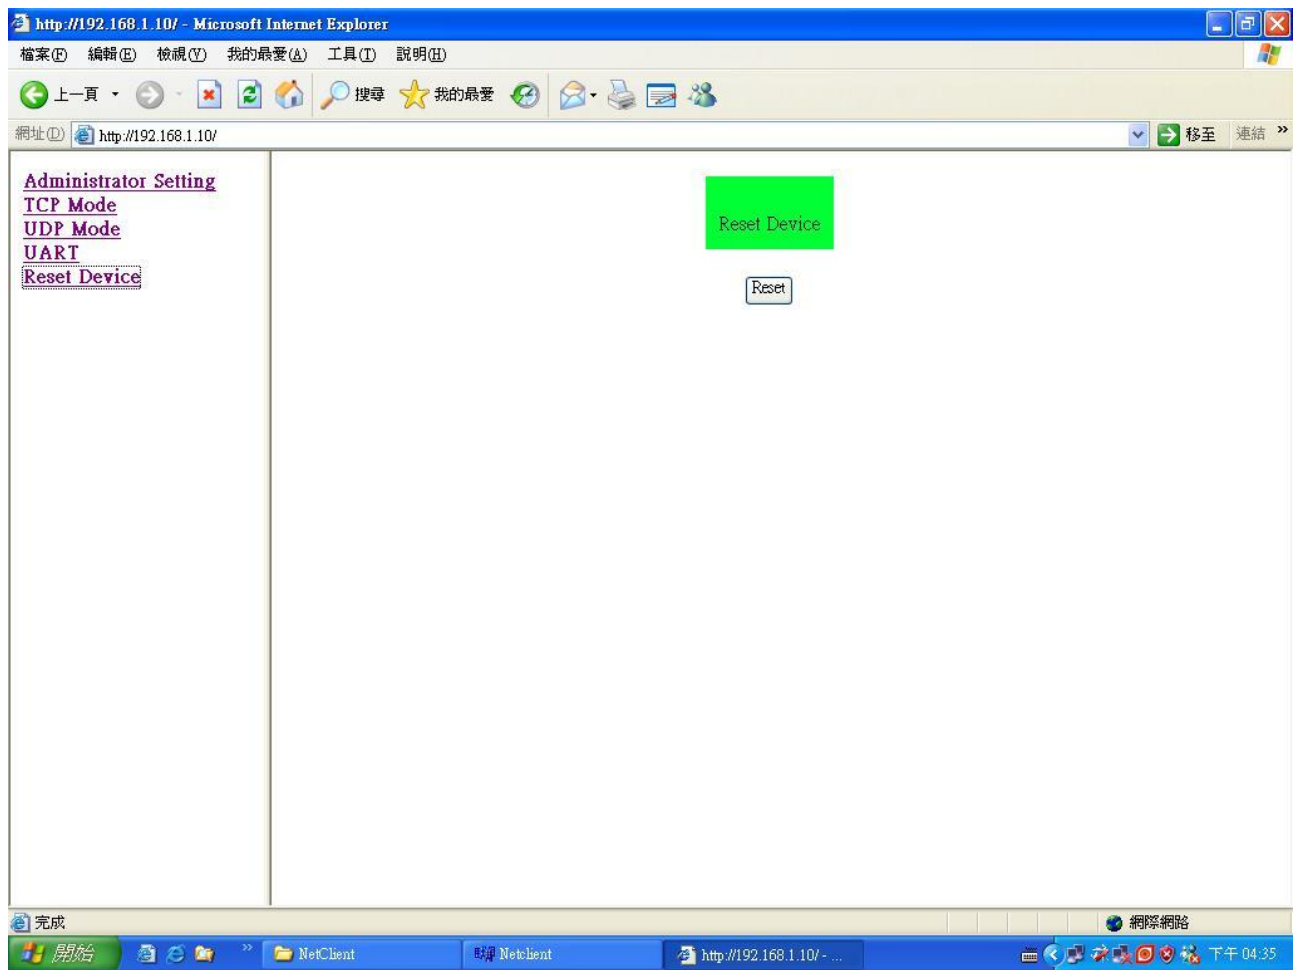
http://192.168.1.10/ - Microsoft Internet Explorer

檔案(F) 編輯(E) 檢視(V) 我的最愛(A) 工具(T) 說明(H)

上一頁 搜尋 我的最愛

網址(D) http://192.168.1.10/ 移至 連結 »

Administrator Setting
TCP Mode
UDP Mode
UART
Reset Device

Reset Device

Reset

完成 網際網路

開始 NetClient Netclient http://192.168.1.10/ - ... 下午 04:35